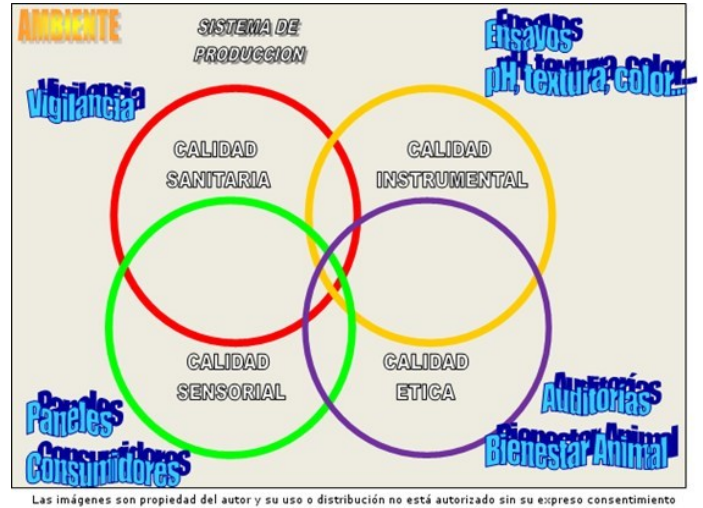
AMBIENTE

SISTEMA DE PRODUCCION

Ensayos
pH, textura, color...

Vigilancia

CALIDAD SANITARIA

CALIDAD INSTRUMENTAL

CALIDAD SENSORIAL

CALIDAD ETICA

Paneles

Consumidores

Auditorias

Bienestar Animal

Las imágenes son propiedad del autor y su uso o distribución no está autorizado sin su expreso consentimiento